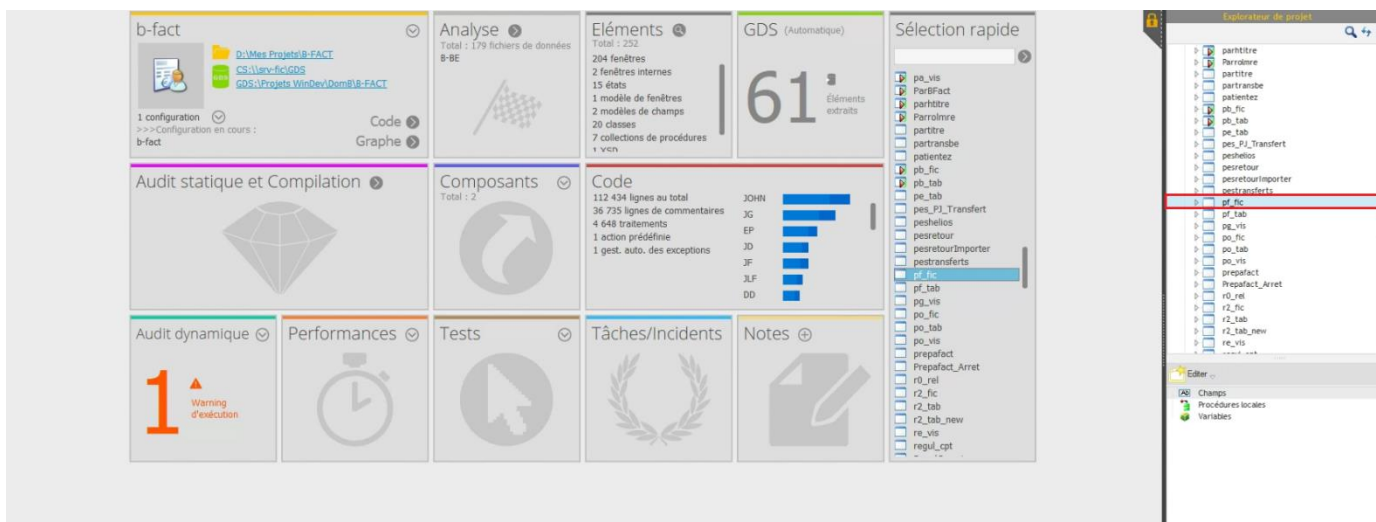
b-fact

D:\Mes Projets\B-FACT
CS:\\srv-fic\GDS
GDS:\Projets WinDev\Dom8\B-FACT

1 configuration
>>>Configuration en cours :
b-fact

Code
Graphe

Analyse
Total : 179 fichiers de données
B-BE

Eléments
Total : 252
204 fenêtres
2 fenêtres internes
15 états
1 modèle de fenêtres
2 modèles de champs
20 classes
7 collections de procédures
1 YSD

GDS (Automatique)
61
Éléments extraits

Sélection rapide
pa_vis
ParBFact
parhtitre
Parrolmre
partitre
partransbe
patientez
pb_fic
pb_tab
pe_tab
pes_PJ_Transfert
peshelios
pesretour
pesretourImporter
pestransferts
pf_fic
pf_tab
pg_vis
po_fic
po_tab
po_vis
prepafact
Prepafact_Arret
r0_rel
r2_fic
r2_tab
r2_tab_new
re_vis
regul_cpt

Audit statique et Compilation

Composants
Total : 2

Code
112 434 lignes au total
36 735 lignes de commentaires
4 648 traitements
1 action prédéfinie
1 gest. auto. des exceptions

JOHN
JG
EP
JD
JF
JLF
DD

Audit dynamique
1
Warning d'exécution

Performances

Tests

Tâches/Incidents

Notes

Explorateur de projet
parhtitre
Parrolmre
partitre
partransbe
patientez
pb_fic
pb_tab
pe_tab
pes_PJ_Transfert
peshelios
pesretour
pesretourImporter
pestransferts
pf_fic
pf_tab
pg_vis
po_fic
po_tab
po_vis
prepafact
Prepafact_Arret
r0_rel
r2_fic
r2_tab
r2_tab_new
re_vis

Editer
Champs
Procédures locales
Variables